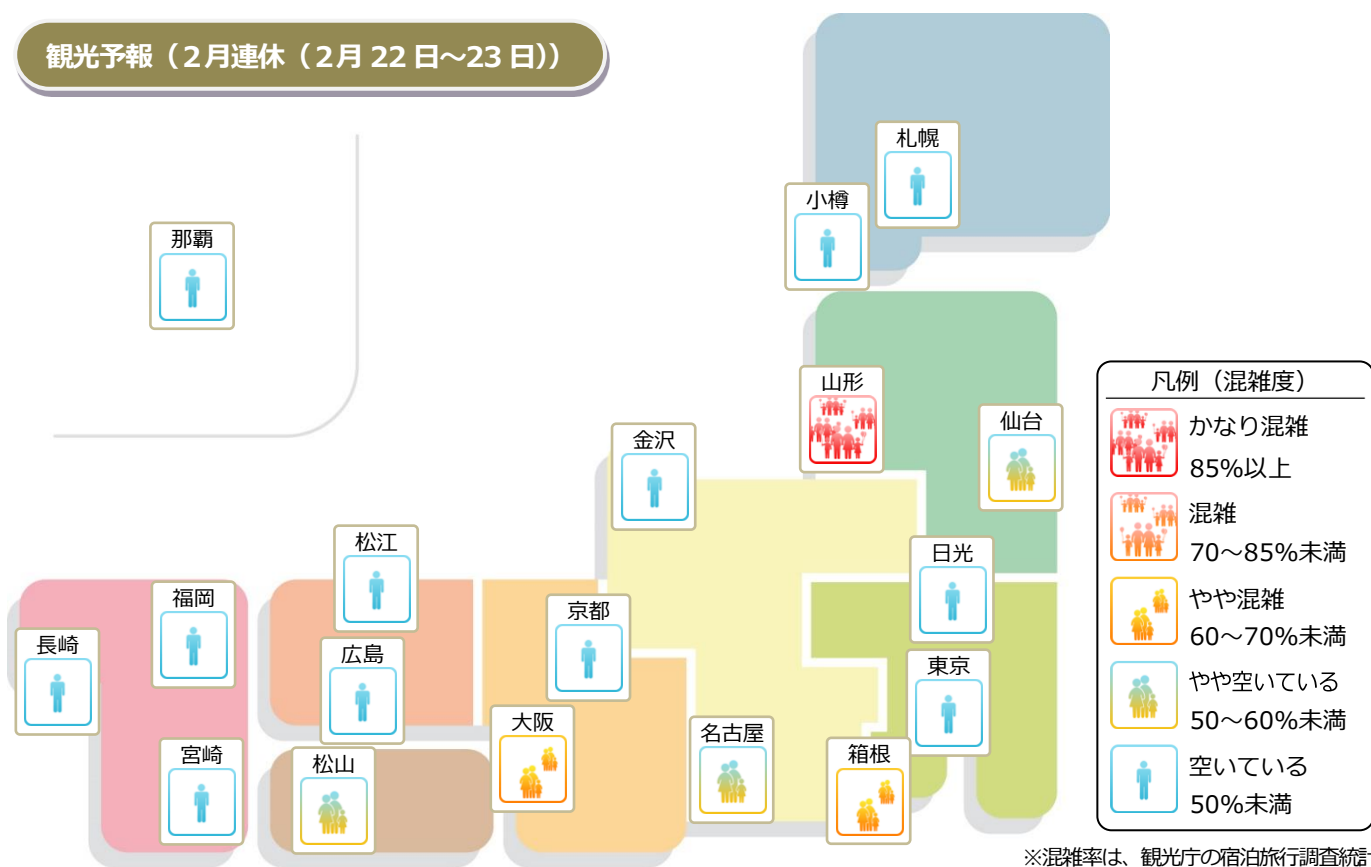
観光予報（2月連休（2月 22 日～23 日））

札幌

小樽

那覇

山形

仙台

金沢

凡例（混雑度）
かなり混雑
85%以上
混雑
70～85%未満
やや混雑
60～70%未満
やや空いている
50～60%未満
空いている
50%未満

松江

日光

福岡

京都

長崎

広島

東京

大阪

名古屋

宮崎

箱根

松山

※混雑率は、観光庁の宿泊旅行調査統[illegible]